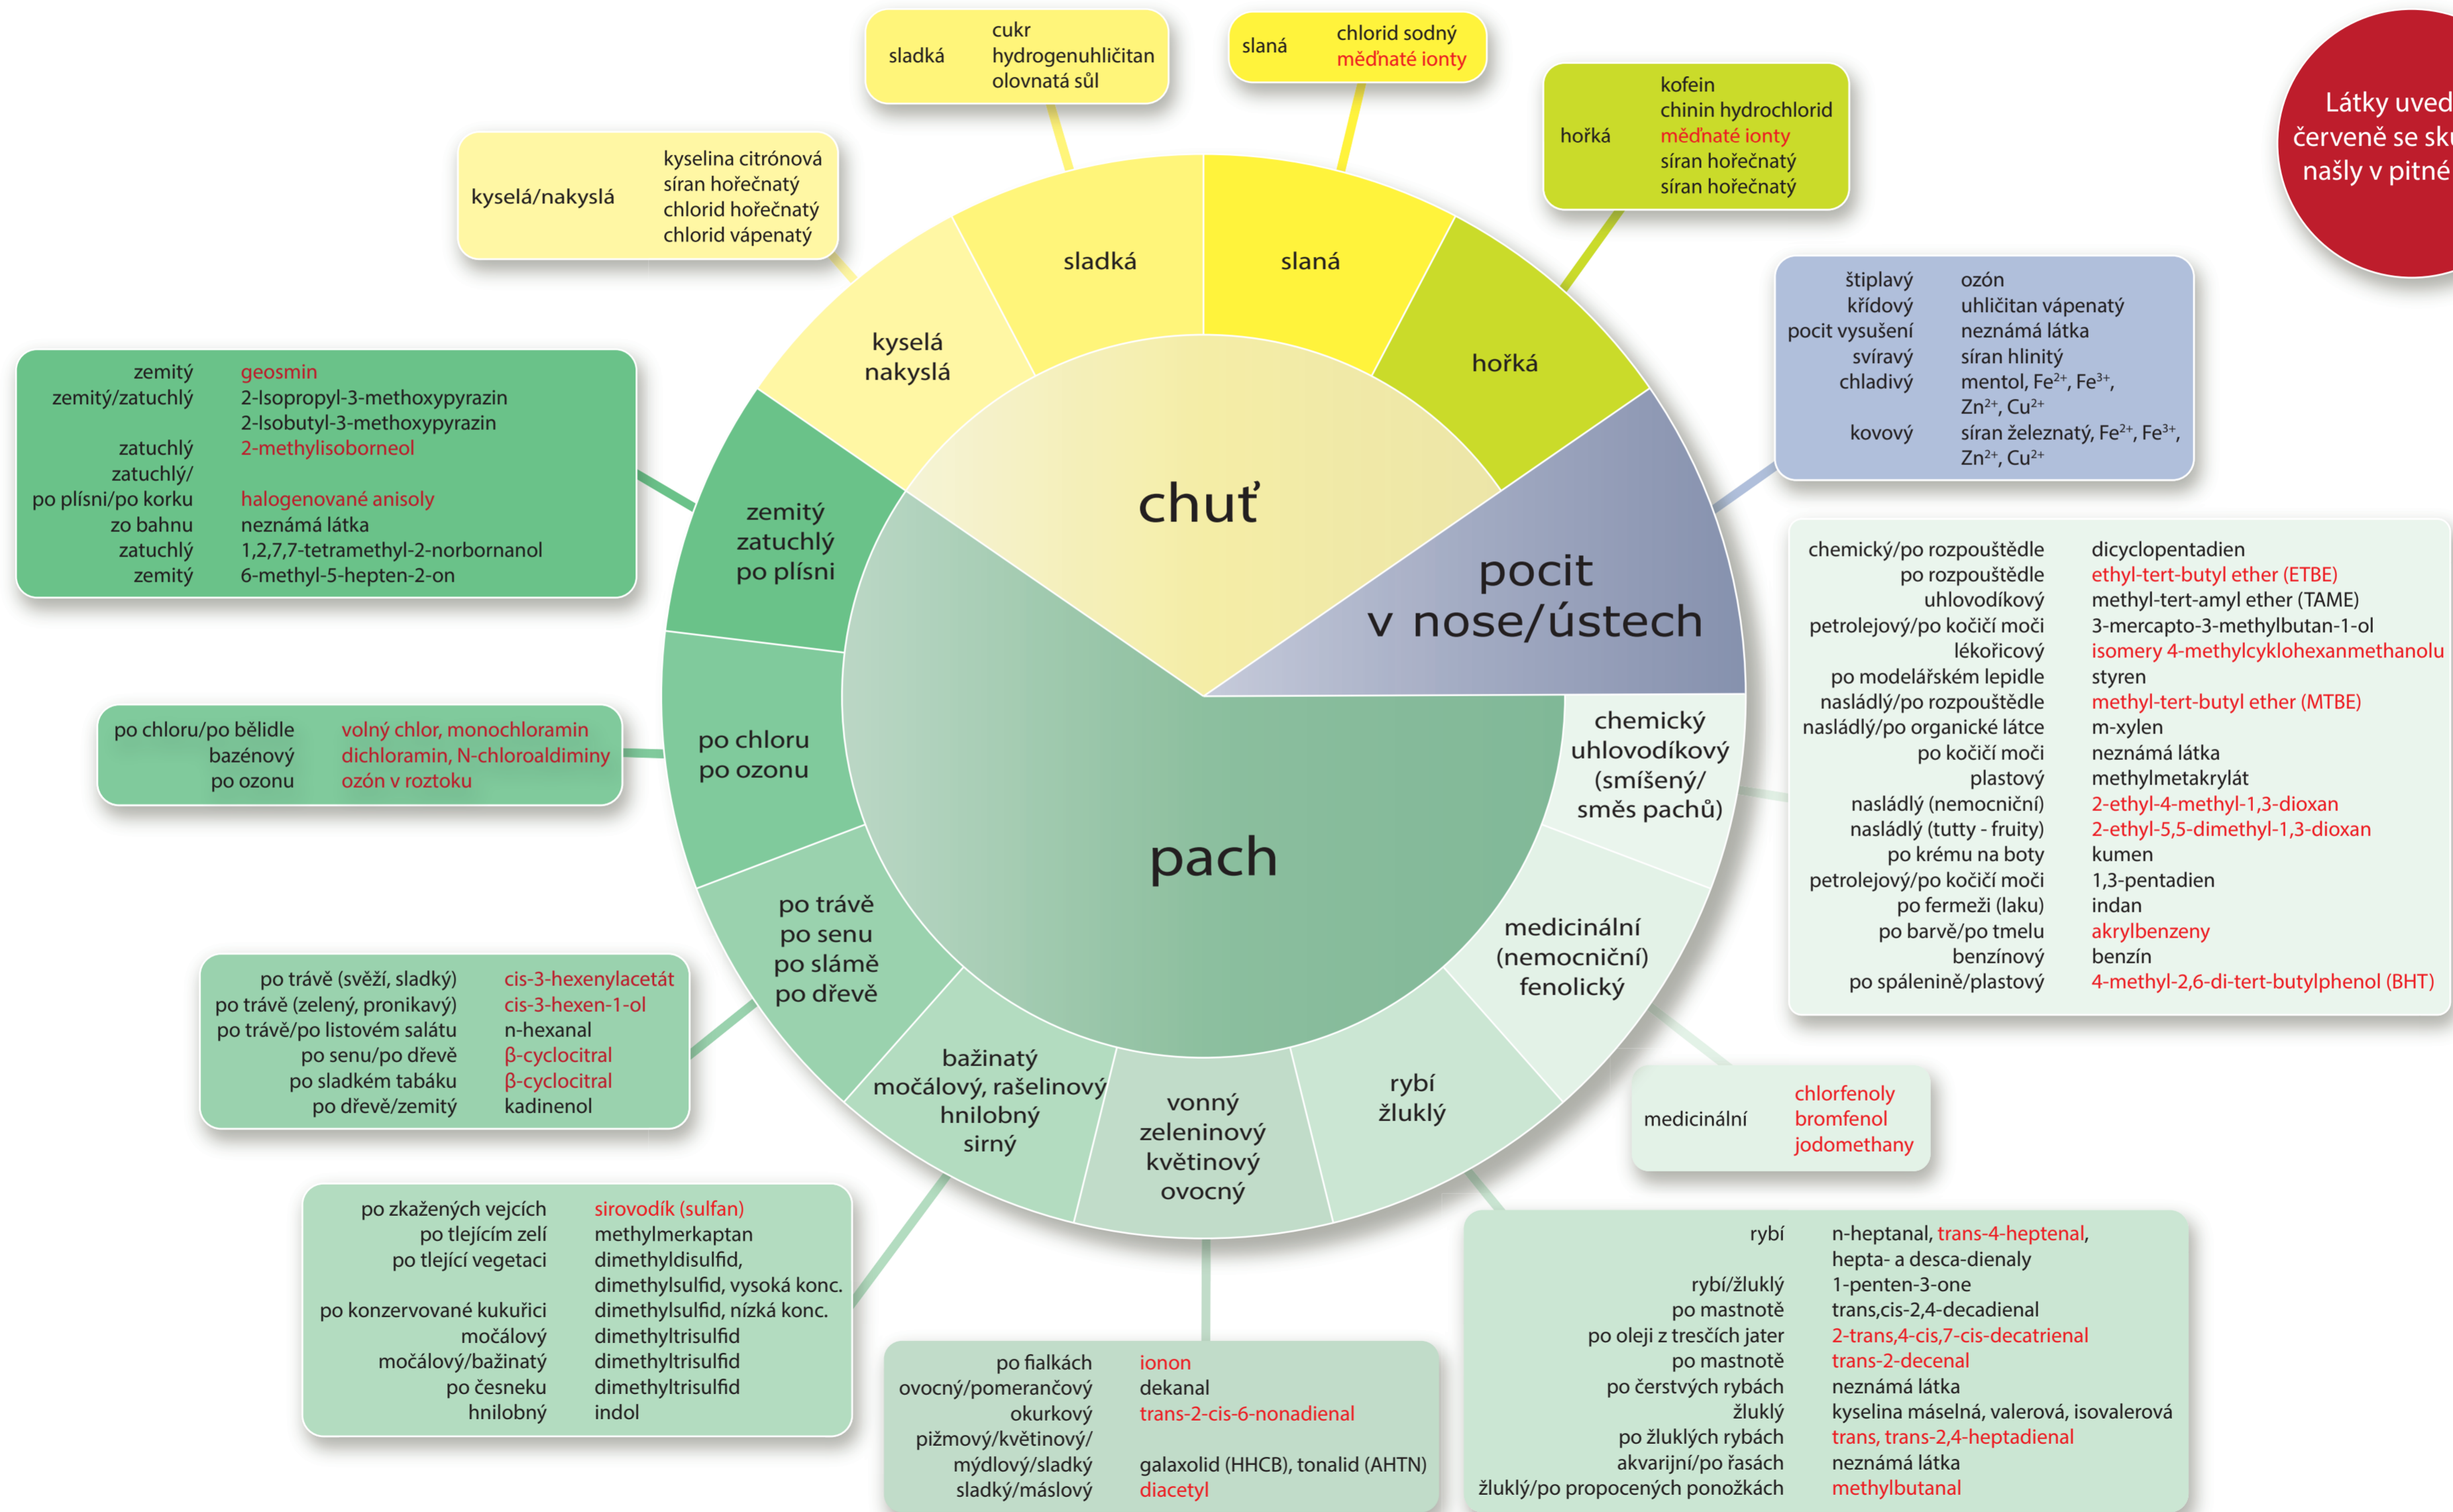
sladká
cukr
hydrogenuhličitan
olovnatá sůl

slaná
chlorid sodný
měďnaté ionty

Látky uved
červeně se sk
našly v pitné

hořká
kofein
chinin hydrochlorid
měďnaté ionty
síran hořečnatý
síran hořečnatý

kyselá/nakyslá
kyselina citrónová
síran hořečnatý
chlorid hořečnatý
chlorid vápenatý

sladká
slaná
kyselá nakyslá
hořká

štiplavý ozón
křídový uhličitan vápenatý
pocit vysušení neznámá látka
svíravý síran hlinitý
chladivý mentol, Fe$^{2+}$, Fe$^{3+}$, Zn$^{2+}$, Cu$^{2+}$
kovový síran železnatý, Fe$^{2+}$, Fe$^{3+}$, Zn$^{2+}$, Cu$^{2+}$

| | |
|---|---|
| zemitý | geosmin |
| zemitý/zatuchlý | 2-Isopropyl-3-methoxypyrazin |
| | 2-Isobutyl-3-methoxypyrazin |
| zatuchlý | 2-methylisoborneol |
| zatuchlý/ po plísni/po korku | halogenované anisoly |
| zo bahnu | neznámá látka |
| zatuchlý | 1,2,7,7-tetramethyl-2-norbornanol |
| zemitý | 6-methyl-5-hepten-2-on |

zemitý zatuchlý po plísni

chuť

pocit v nose/ústech

| | |
|---|---|
| chemický/po rozpouštědle | dicyclopentadien |
| po rozpouštědle | ethyl-tert-butyl ether (ETBE) |
| uhlovodíkový | methyl-tert-amyl ether (TAME) |
| petrolejový/po kočičí moči | 3-mercapto-3-methylbutan-1-ol |
| lékořicový | isomery 4-methylcyklohexanmethanolu |
| po modelářském lepidle | styren |
| nasládlý/po rozpouštědle | methyl-tert-butyl ether (MTBE) |
| nasládlý/po organické látce | m-xylen |
| po kočičí moči | neznámá látka |
| plastový | methylmetakrylát |
| nasládlý (nemocniční) | 2-ethyl-4-methyl-1,3-dioxan |
| nasládlý (tutty - fruity) | 2-ethyl-5,5-dimethyl-1,3-dioxan |
| po krému na boty | kumen |
| petrolejový/po kočičí moči | 1,3-pentadien |
| po fermeži (laku) | indan |
| po barvě/po tmelu | akrylbenzeny |
| benzínový | benzín |
| po spálenině/plastový | 4-methyl-2,6-di-tert-butylphenol (BHT) |

| | |
|---|---|
| po chloru/po bělidle | volný chlor, monochloramin |
| bazénový | dichloramin, N-chloroaldiminy |
| po ozonu | ozón v roztoku |

po chloru po ozonu

chemický uhlovodíkový (smíšený/ směs pachů)

pach

po trávě po senu po slámě po dřevě

medicinální (nemocniční) fenolický

| | |
|---|---|
| po trávě (svěží, sladký) | cis-3-hexenylacetát |
| po trávě (zelený, pronikavý) | cis-3-hexen-1-ol |
| po trávě/po listovém salátu | n-hexanal |
| po senu/po dřevě | β-cyclocitral |
| po sladkém tabáku | β-cyclocitral |
| po dřevě/zemitý | kadinenol |

bažinatý močálový, rašelinový hnilobný sirný

vonný zeleninový květinový ovocný

rybí žluklý

medicinální
chlorfenoly
bromfenol
jodomethany

| | |
|---|---|
| po zkažených vejcích | sirovodík (sulfan) |
| po tlejícím zelí | methylmerkaptan |
| po tlející vegetaci | dimethyldisulfid, dimethylsulfid, vysoká konc. |
| po konzervované kukuřici | dimethylsulfid, nízká konc. |
| močálový | dimethyltrisulfid |
| močálový/bažinatý | dimethyltrisulfid |
| po česneku | dimethyltrisulfid |
| hnilobný | indol |

| | |
|---|---|
| po fialkách | ionon |
| ovocný/pomerančový | dekanal |
| okurkový | trans-2-cis-6-nonadienal |
| pižmový/květinový/ mýdlový/sladký | galaxolid (HHCB), tonalid (AHTN) |
| sladký/máslový | diacetyl |

| | |
|---|---|
| rybí | n-heptanal, trans-4-heptenal, hepta- a desca-dienaly |
| rybí/žluklý | 1-penten-3-one |
| po mastnotě | trans,cis-2,4-decadienal |
| po oleji z trescích jater | 2-trans,4-cis,7-cis-decatrienal |
| po mastnotě | trans-2-decenal |
| po čerstvých rybách | neznámá látka |
| žluklý | kyselina máselná, valerová, isovalerová |
| po žluklých rybách | trans, trans-2,4-heptadienal |
| akvarijní/po řasách | neznámá látka |
| žluklý/po propocených ponožkách | methylbutanal |